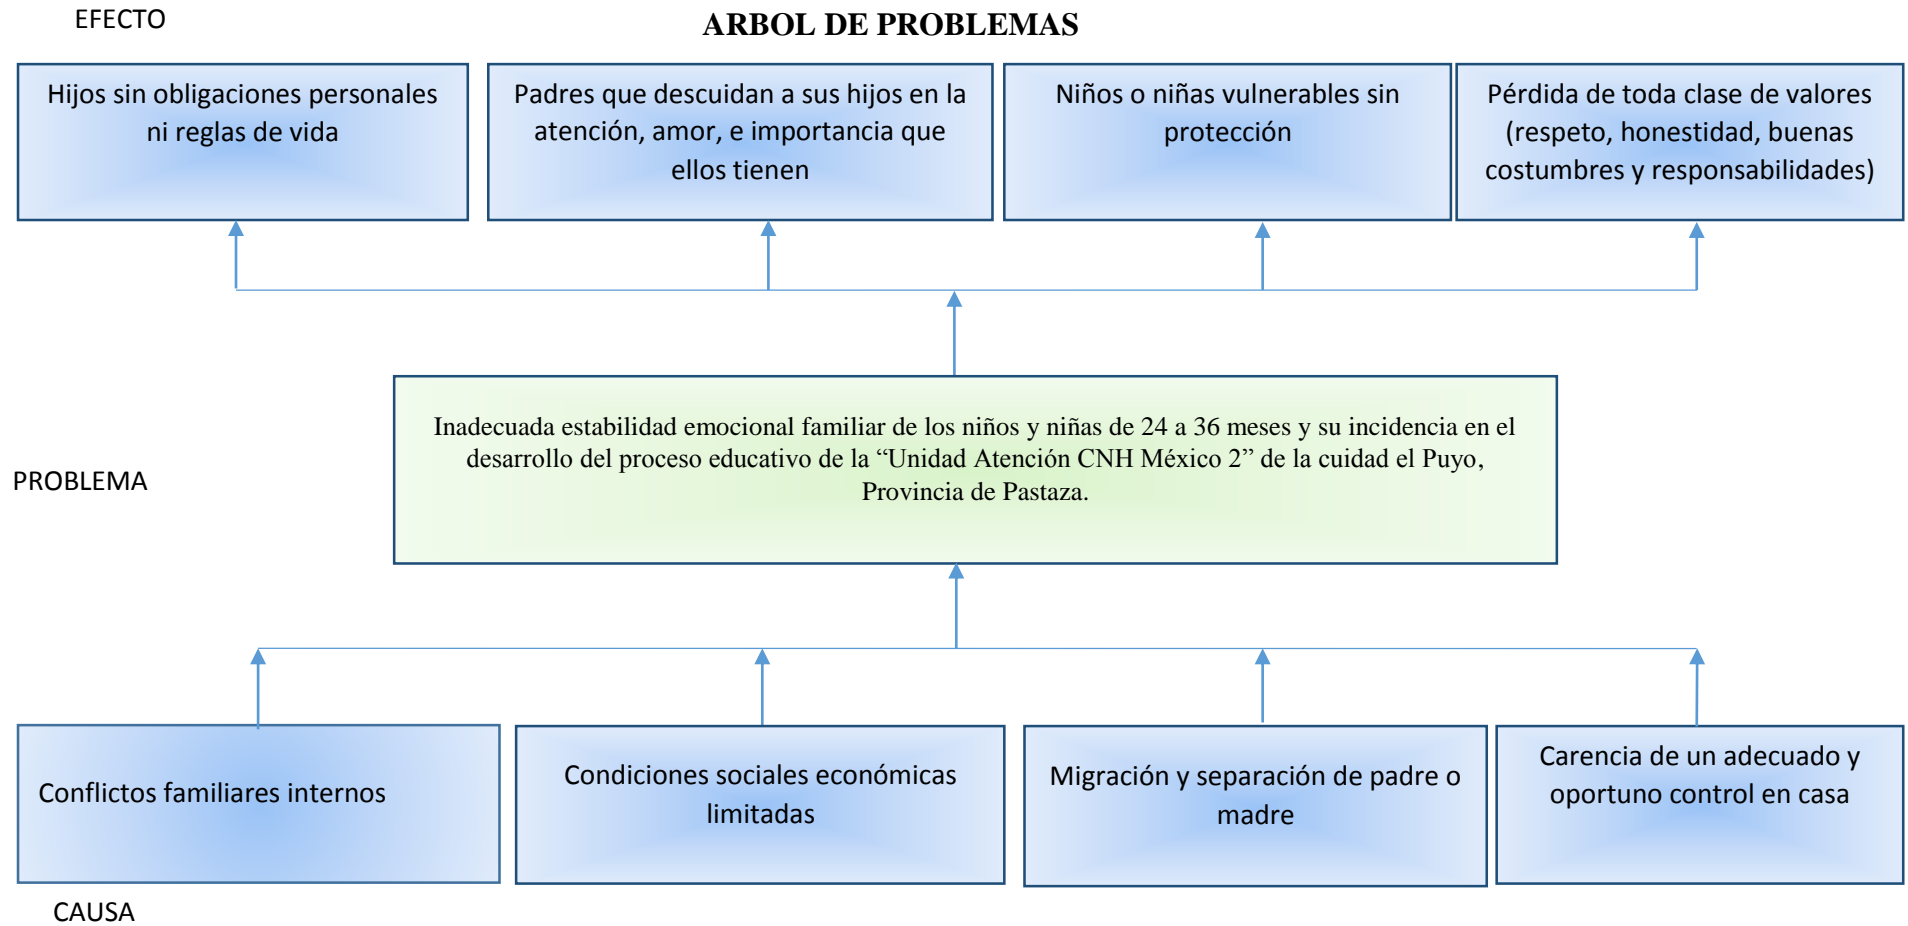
EFECTO

ARBOL DE PROBLEMAS

Hijos sin obligaciones personales ni reglas de vida

Padres que descuidan a sus hijos en la atención, amor, e importancia que ellos tienen

Niños o niñas vulnerables sin protección

Pérdida de toda clase de valores (respeto, honestidad, buenas costumbres y responsabilidades)

PROBLEMA

Inadecuada estabilidad emocional familiar de los niños y niñas de 24 a 36 meses y su incidencia en el desarrollo del proceso educativo de la “Unidad Atención CNH México 2” de la cuidad el Puyo, Provincia de Pastaza.

Conflictos familiares internos

Condiciones sociales económicas limitadas

Migración y separación de padre o madre

Carencia de un adecuado y oportuno control en casa

CAUSA